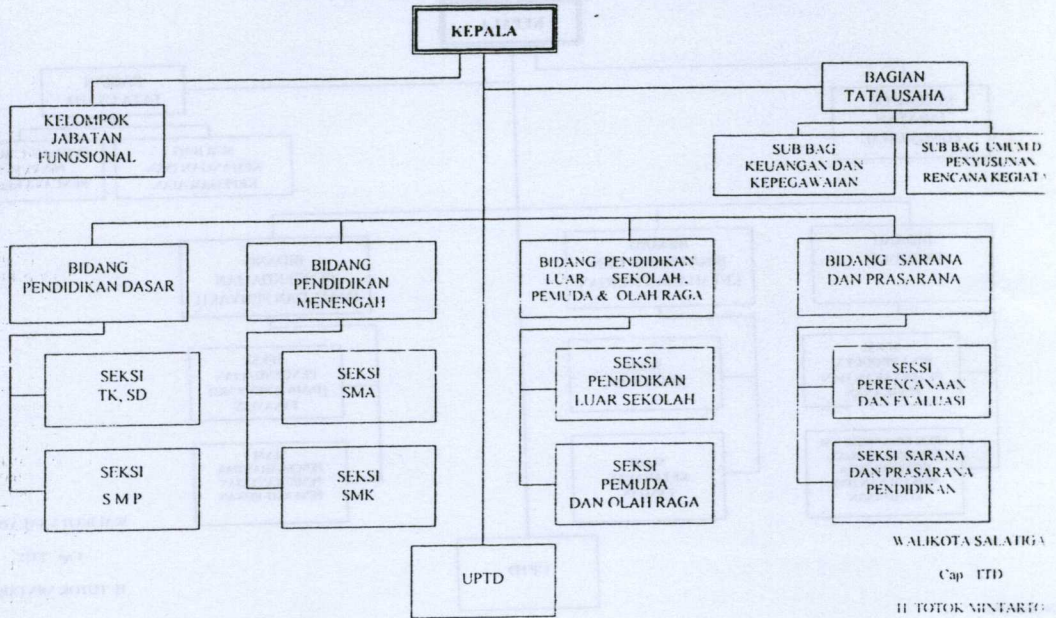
KEPALA

KELOMPOK JABATAN FUNGSIONAL

BAGIAN TATA USAHA

SUB BAG KEUANGAN DAN KEPEGAWAIAN

SUB BAG UMUM DAN PENYUSUNAN RENCANA KEGIAT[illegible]

BIDANG PENDIDIKAN DASAR

SEKSI TK, SD

SEKSI S M P

BIDANG PENDIDIKAN MENENGAH

SEKSI SMA

SEKSI SMK

BIDANG PENDIDIKAN LUAR SEKOLAH, PEMUDA & OLAH RAGA

SEKSI PENDIDIKAN LUAR SEKOLAH

SEKSI PEMUDA DAN OLAH RAGA

BIDANG SARANA DAN PRASARANA

SEKSI PERENCANAAN DAN EVALUASI

SEKSI SARANA DAN PRASARANA PENDIDIKAN

UPTD

WALIKOTA SALATIGA

Cap TTD

H. TOTOK MINTARTO